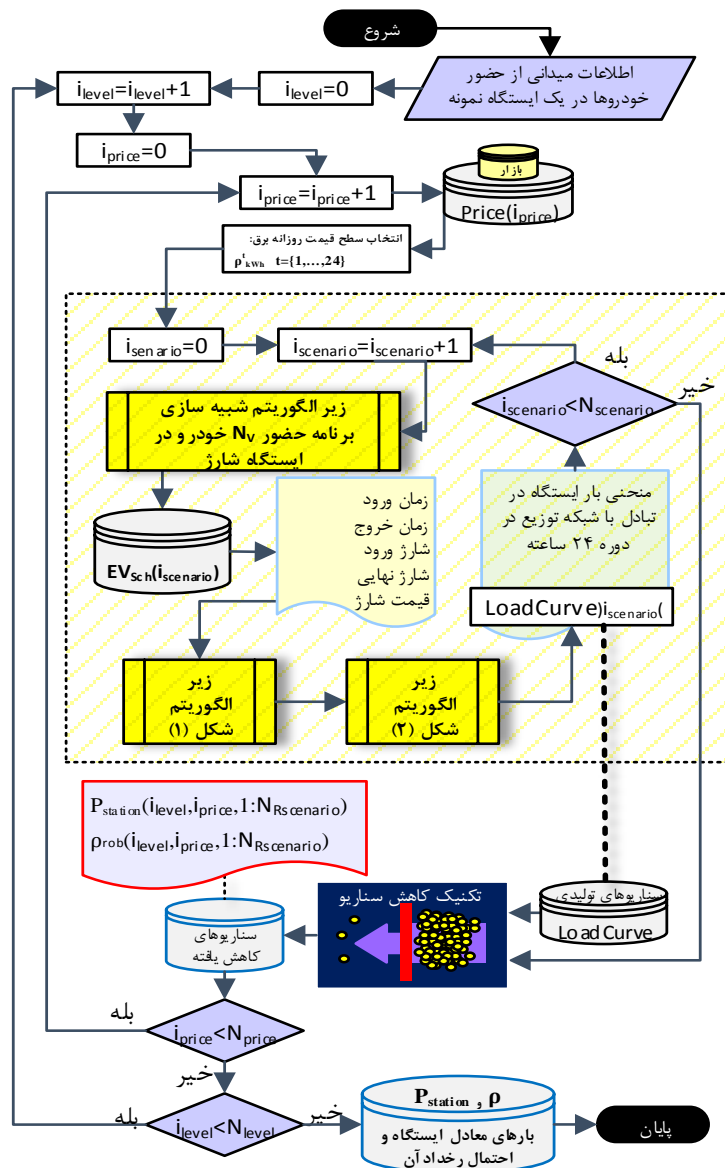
شروع

اطلاعات میدانی از حضور خودروها در یک ایستگاه نمونه

$i_{level}=0$

$i_{level}=i_{level}+1$

$i_{price}=0$

$i_{price}=i_{price}+1$

بازار

Price($i_{price}$)

انتخاب سطح قیمت روزانه برق:
$\rho^{t}_{kWh}$ t={1,...,24}

$i_{senario}=0$

$i_{scenario}=i_{scenario}+1$

بله

خیر

$i_{scenario}<N_{scenario}$

زیر الگوریتم شبیه سازی برنامه حضور $N_V$ خودرو و در ایستگاه شارژ

$EV_{Sch}(i_{scenario})$

زمان ورود
زمان خروج
شارژ ورود
شارژ نهایی
قیمت شارژ

منحنی بار ایستگاه در تبادل با شبکه توزیع در دوره ۲۴ ساعته

LoadCurve)$i_{scenario}$(

زیر الگوریتم شکل (۱)

زیر الگوریتم شکل (۲)

$P_{station}(i_{level},i_{price},1:N_{Rscenario})$
$\rho_{rob}(i_{level},i_{price},1:N_{Rscenario})$

تکنیک کاهش سناریو

سناریوهای تولیدی
LoadCurve

سناریوهای کاهش یافته

بله

$i_{price}<N_{price}$

خیر

بله

$i_{level}<N_{level}$

خیر

$P_{station}$ و $\rho$
بارهای معادل ایستگاه و احتمال رخداد آن

پایان